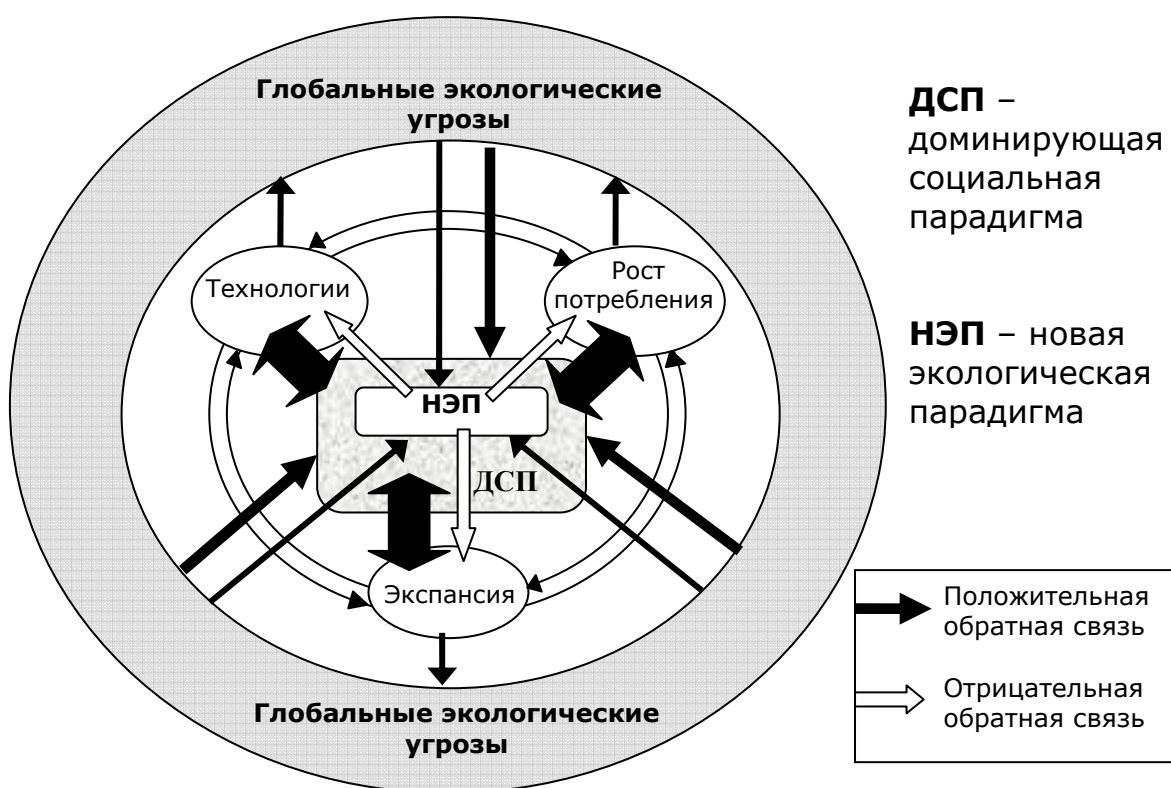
Глобальные экологические угрозы

ДСП – доминирующая социальная парадигма

Технологии

Рост потребления

НЭП – новая экологическая парадигма

НЭП

ДСП

Экспансия

Положительная обратная связь

Отрицательная обратная связь

Глобальные экологические угрозы